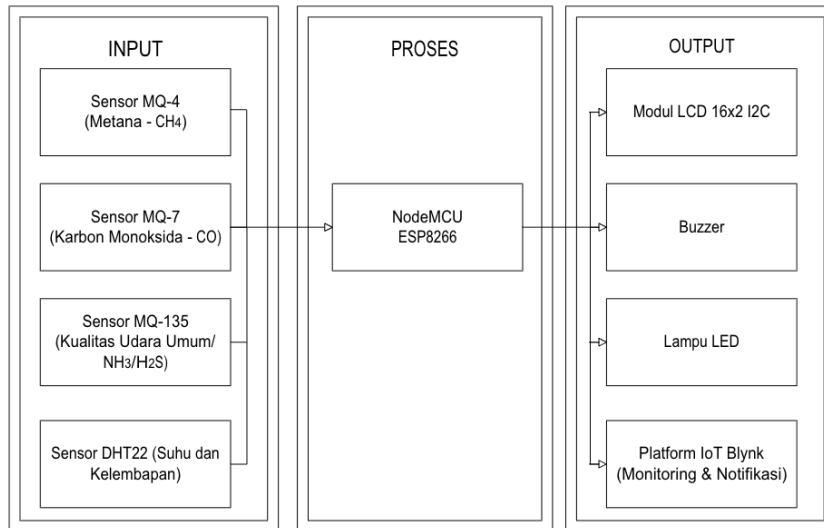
INPUT

Sensor MQ-4 (Metana - $CH_4$)

Sensor MQ-7 (Karbon Monoksida - CO)

Sensor MQ-135 (Kualitas Udara Umum/ $NH_3$/$H_2S$)

Sensor DHT22 (Suhu dan Kelembapan)

PROSES

NodeMCU ESP8266

OUTPUT

Modul LCD 16x2 I2C

Buzzer

Lampu LED

Platform IoT Blynk (Monitoring & Notifikasi)